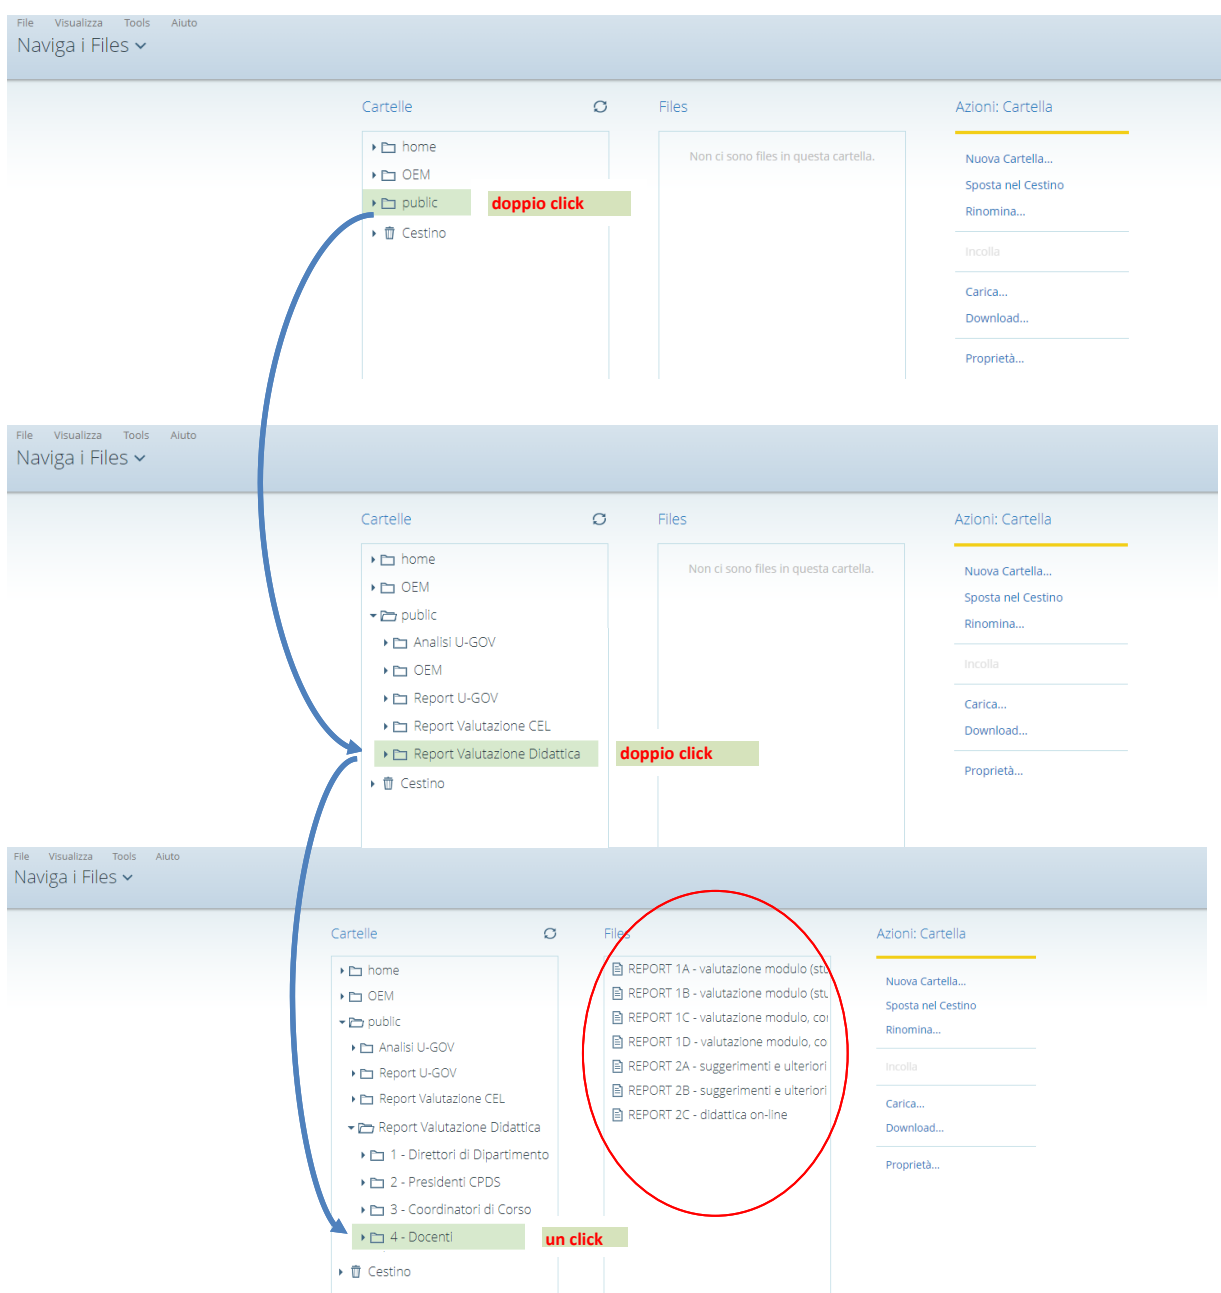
File Visualizza Tools Aiuto
Naviga i Files

Cartelle
home
OEM
public
Cestino
doppio click

Files
Non ci sono files in questa cartella.

Azioni: Cartella
Nuova Cartella...
Sposta nel Cestino
Rinomina...
Incolla
Carica...
Download...
Proprietà...

File Visualizza Tools Aiuto
Naviga i Files

Cartelle
home
OEM
public
Analisi U-GOV
OEM
Report U-GOV
Report Valutazione CEL
Report Valutazione Didattica
Cestino
doppio click

Files
Non ci sono files in questa cartella.

Azioni: Cartella
Nuova Cartella...
Sposta nel Cestino
Rinomina...
Incolla
Carica...
Download...
Proprietà...

File Visualizza Tools Aiuto
Naviga i Files

Cartelle
home
OEM
public
Analisi U-GOV
Report U-GOV
Report Valutazione CEL
Report Valutazione Didattica
1 - Direttori di Dipartimento
2 - Presidenti CPDS
3 - Coordinatori di Corso
4 - Docenti
Cestino
un click

Files
REPORT 1A - valutazione modulo (stu
REPORT 1B - valutazione modulo (stu
REPORT 1C - valutazione modulo, co
REPORT 1D - valutazione modulo, co
REPORT 2A - suggerimenti e ulteriori
REPORT 2B - suggerimenti e ulteriori
REPORT 2C - didattica on-line

Azioni: Cartella
Nuova Cartella...
Sposta nel Cestino
Rinomina...
Incolla
Carica...
Download...
Proprietà...